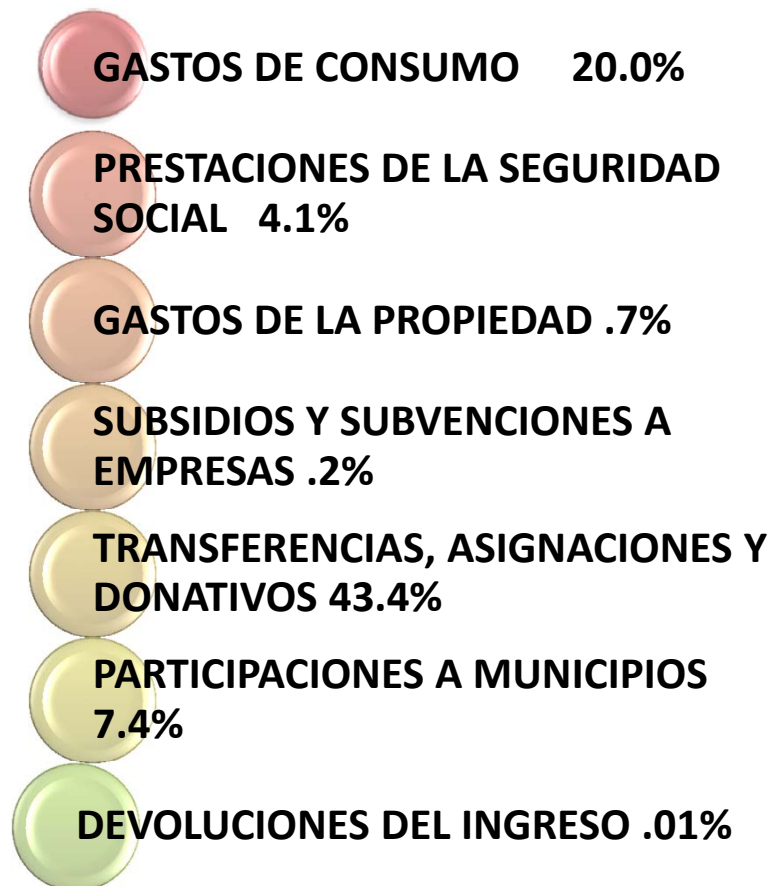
GASTOS DE CONSUMO 20.0%

PRESTACIONES DE LA SEGURIDAD SOCIAL 4.1%

GASTOS DE LA PROPIEDAD .7%

SUBSIDIOS Y SUBVENCIONES A EMPRESAS .2%

TRANSFERENCIAS, ASIGNACIONES Y DONATIVOS 43.4%

PARTICIPACIONES A MUNICIPIOS 7.4%

DEVOLUCIONES DEL INGRESO .01%